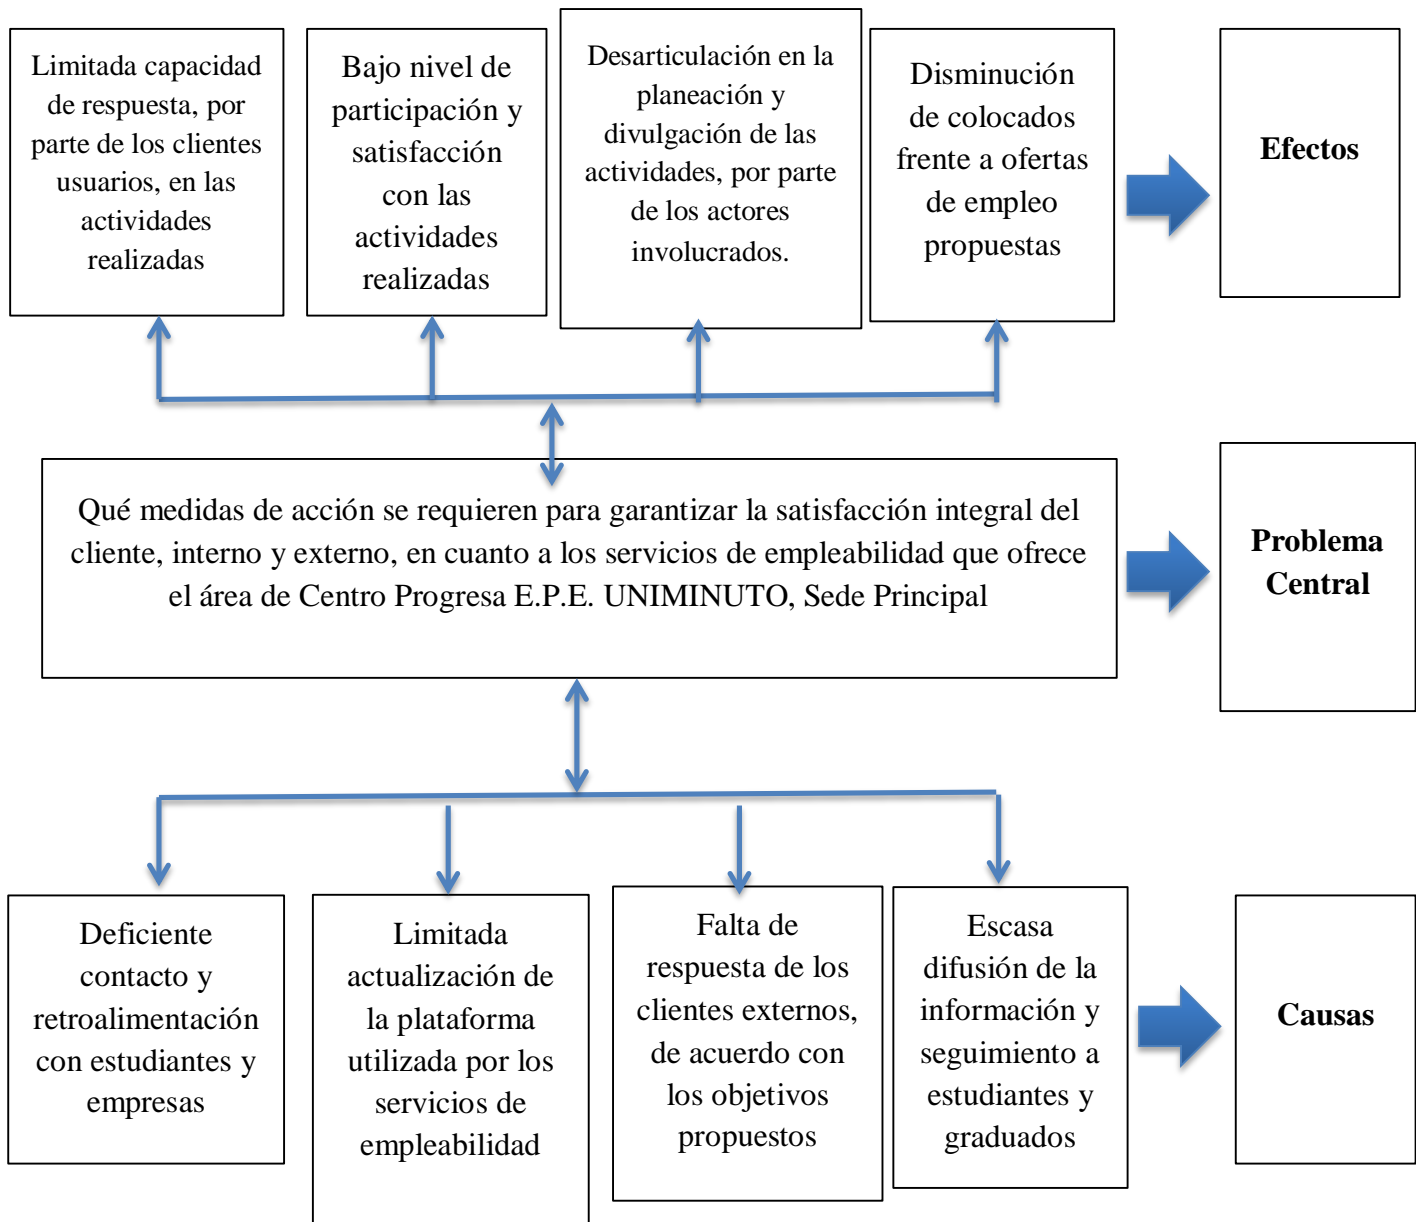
Limitada capacidad de respuesta, por parte de los clientes usuarios, en las actividades realizadas

Bajo nivel de participación y satisfacción con las actividades realizadas

Desarticulación en la planeación y divulgación de las actividades, por parte de los actores involucrados.

Disminución de colocados frente a ofertas de empleo propuestas

**Efectos**

Qué medidas de acción se requieren para garantizar la satisfacción integral del cliente, interno y externo, en cuanto a los servicios de empleabilidad que ofrece el área de Centro Progresa E.P.E. UNIMINUTO, Sede Principal

**Problema Central**

Deficiente contacto y retroalimentación con estudiantes y empresas

Limitada actualización de la plataforma utilizada por los servicios de empleabilidad

Falta de respuesta de los clientes externos, de acuerdo con los objetivos propuestos

Escasa difusión de la información y seguimiento a estudiantes y graduados

**Causas**